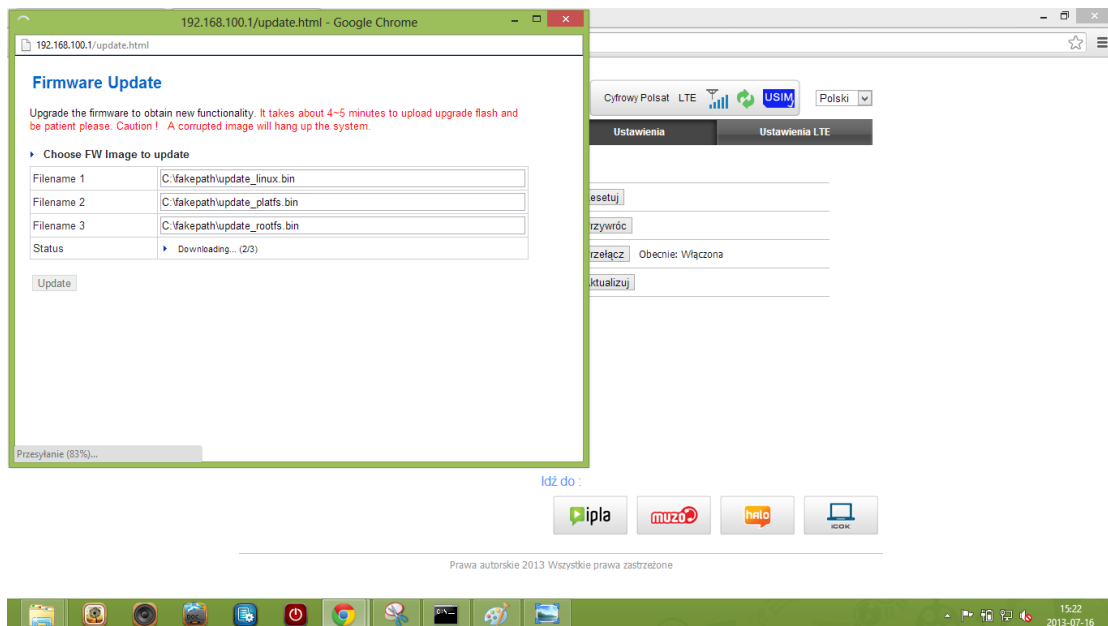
192.168.100.1/update.html - Google Chrome

192.168.100.1/update.html

Firmware Update

Upgrade the firmware to obtain new functionality. It takes about 4~5 minutes to upload upgrade flash and be patient please. Caution ! A corrupted image will hang up the system.

Choose FW Image to update

| Filename 1 | C:\fakepath\update_linux.bin |
|---|---|
| Filename 2 | C:\fakepath\update_platfs.bin |
| Filename 3 | C:\fakepath\update_rootfs.bin |
| Status | Downloading... (2/3) |

Update

Przesyłanie (83%)...

Cyfrowy Polsat LTE USIM Polski

Ustawienia Ustawienia LTE

esetuj

rzywróć

rzełącz Obecnie: Włączona

ktualizuj

Idź do :

ipla muzo halo ICOK

Prawa autorskie 2013 Wszystkie prawa zastrzeżone

15:22
2013-07-16